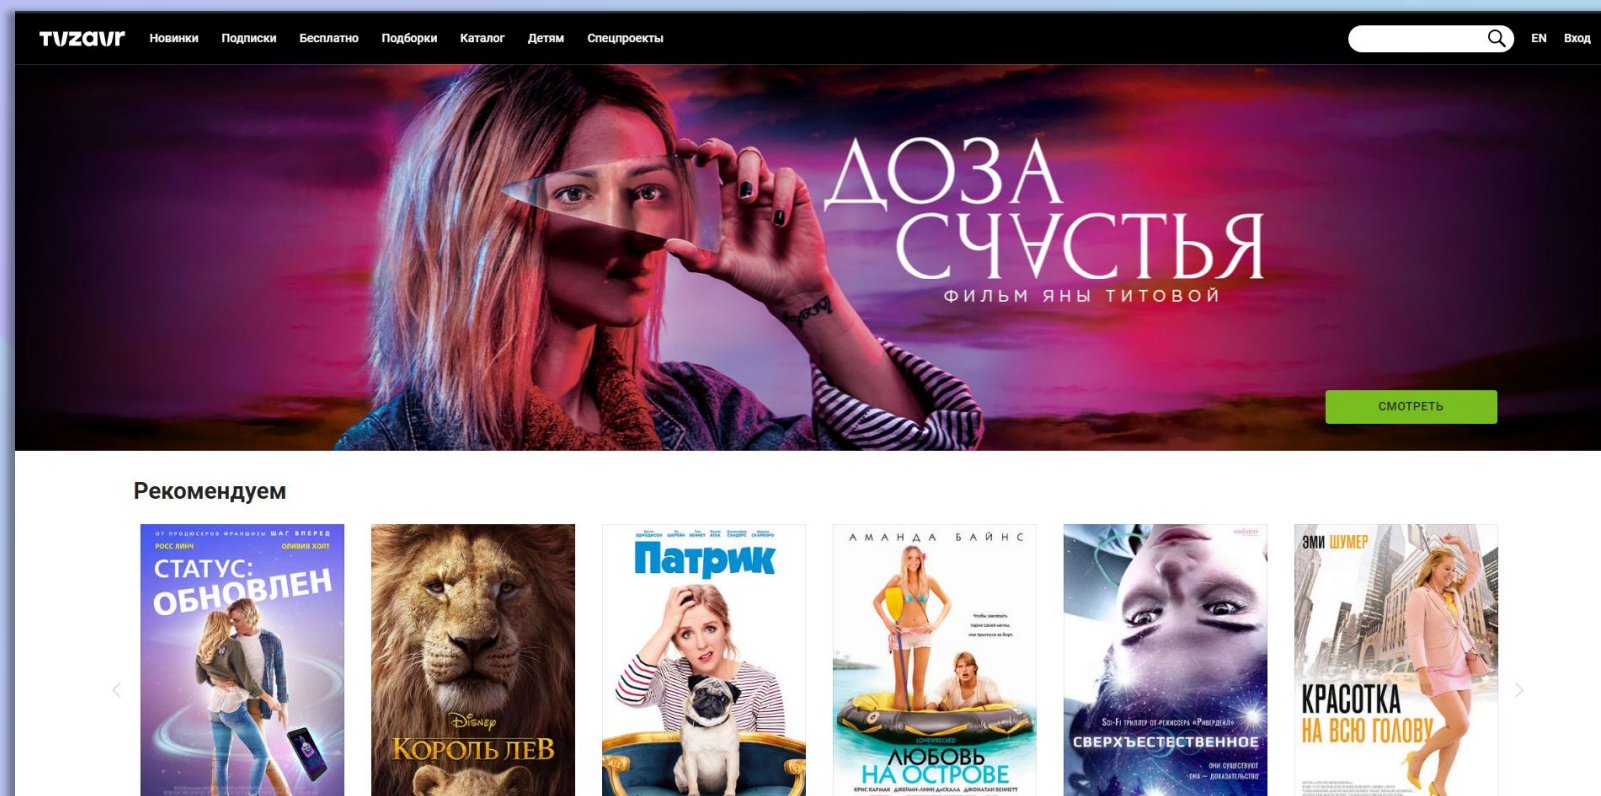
tvzavr Новинки Подписки Бесплатно Подборки Каталог Детям Спецпроекты

EN Вход

ДОЗА СЧАСТЬЯ
ФИЛЬМ ЯНЫ ТИТОВОЙ

СМОТРЕТЬ

Рекомендуем

ОТ ПРОДЮСЕРОВ ФРАНШИЗЫ ШАГ ВПЕРЕД
РОСС ЛИНЧ ОЛИВИЯ ХОЛТ
СТАТУС: ОБНОВЛЕН

Disney
КОРОЛЬ ЛЕВ

Патрик

АМАНДА БАЙНС
ЛЮБОВЬ НА ОСТРОВЕ

Sci-Fi триллер от режиссера «Ривердейл»
СВЕРХЪЕСТЕСТВЕННОЕ
ОНИ СУЩЕСТВУЮТ
ОНА — ДОКАЗАТЕЛЬСТВО

ЭМИ ШУМЕР
КРАСОТКА НА ВСЮ ГОЛОВУ